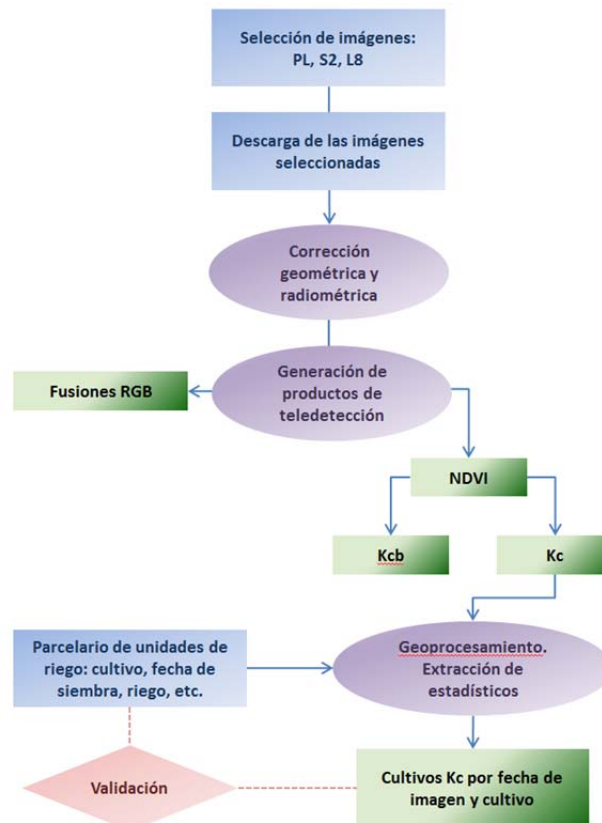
Selección de imágenes: PL, S2, L8

Descarga de las imágenes seleccionadas

Corrección geométrica y radiométrica

Generación de productos de teledetección

Fusiones RGB

NDVI

Kcb

Kc

Parcelario de unidades de riego: cultivo, fecha de siembra, riego, etc.

Geoprocesamiento. Extracción de estadísticos

Validación

Cultivos Kc por fecha de imagen y cultivo